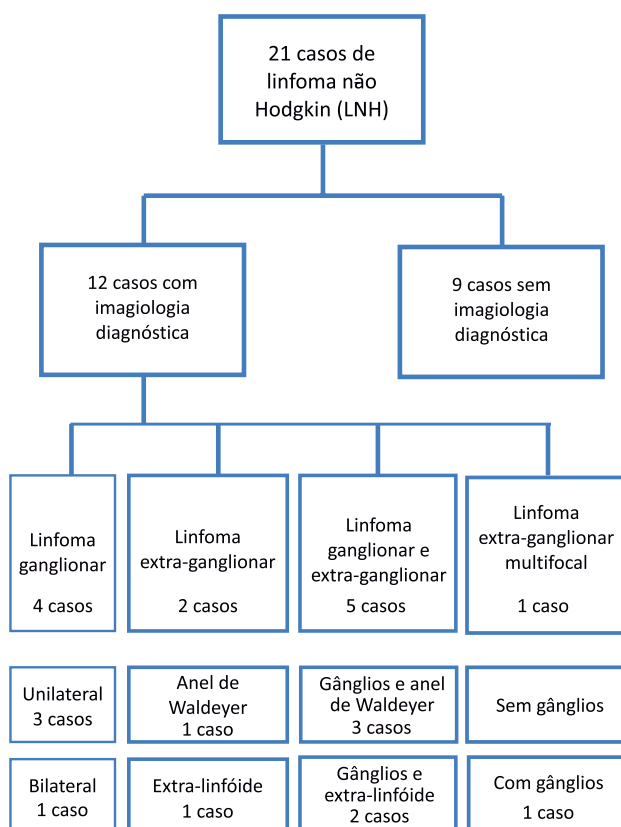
21 casos de linfoma não Hodgkin (LNH)

12 casos com imagiologia diagnóstica

9 casos sem imagiologia diagnóstica

Linfoma ganglionar

4 casos

Linfoma extra-ganglionar

2 casos

Linfoma ganglionar e extra-ganglionar

5 casos

Linfoma extra-ganglionar multifocal

1 caso

Unilateral 3 casos

Anel de Waldeyer 1 caso

Gânglios e anel de Waldeyer 3 casos

Sem gânglios

Bilateral 1 caso

Extra-linfóide 1 caso

Gânglios e extra-linfóide 2 casos

Com gânglios 1 caso